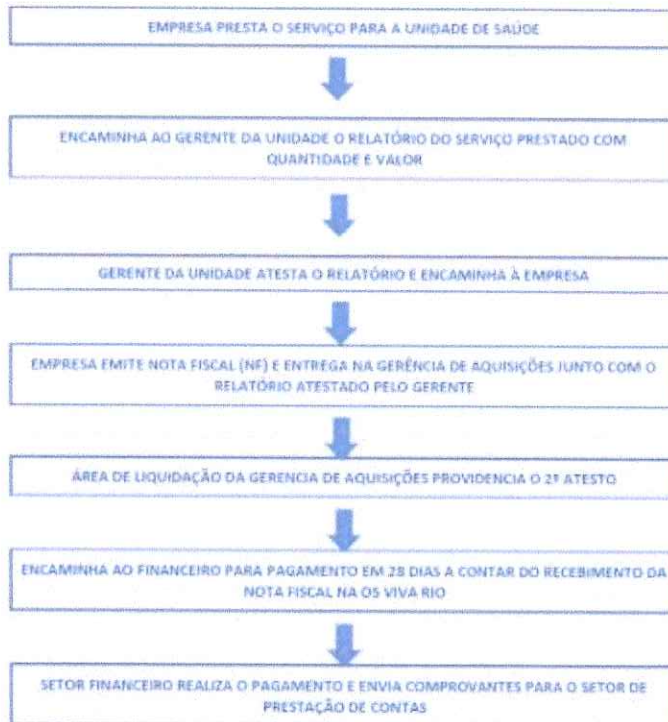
EMPRESA PRESTA O SERVIÇO PARA A UNIDADE DE SAÚDE

ENCAMINHA AO GERENTE DA UNIDADE O RELATÓRIO DO SERVIÇO PRESTADO COM QUANTIDADE E VALOR

GERENTE DA UNIDADE ATESTA O RELATÓRIO E ENCAMINHA À EMPRESA

EMPRESA EMITE NOTA FISCAL (NF) E ENTREGA NA GERÊNCIA DE AQUISIÇÕES JUNTO COM O RELATÓRIO ATESTADO PELO GERENTE

ÁREA DE LIQUIDAÇÃO DA GERENCIA DE AQUISIÇÕES PROVIDENCIA O 2º ATESTO

ENCAMINHA AO FINANCEIRO PARA PAGAMENTO EM 28 DIAS A CONTAR DO RECEBIMENTO DA NOTA FISCAL NA OS VIVA RIO

SETOR FINANCEIRO REALIZA O PAGAMENTO E ENVIA COMPROVANTES PARA O SETOR DE PRESTAÇÃO DE CONTAS